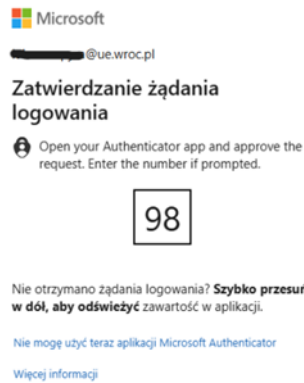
Microsoft

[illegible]@ue.wroc.pl

Zatwierdzanie żądania logowania

Open your Authenticator app and approve the request. Enter the number if prompted.

98

Nie otrzymano żądania logowania? **Szybko przesuń w dół, aby odświeżyć** zawartość w aplikacji.

Nie mogę użyć teraz aplikacji Microsoft Authenticator

Więcej informacji